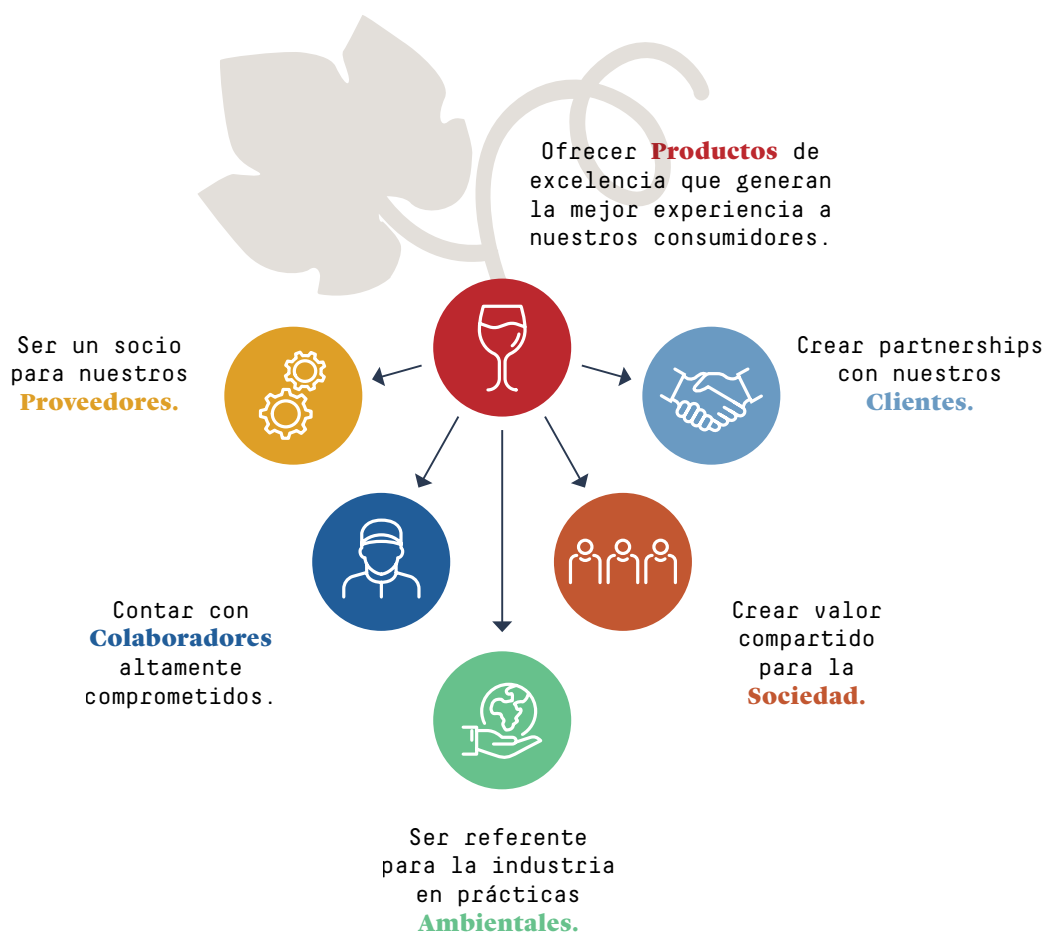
Ofrecer Productos de excelencia que generan la mejor experiencia a nuestros consumidores.

Ser un socio para nuestros Proveedores.

Crear partnerships con nuestros Clientes.

Contar con Colaboradores altamente comprometidos.

Crear valor compartido para la Sociedad.

Ser referente para la industria en prácticas Ambientales.